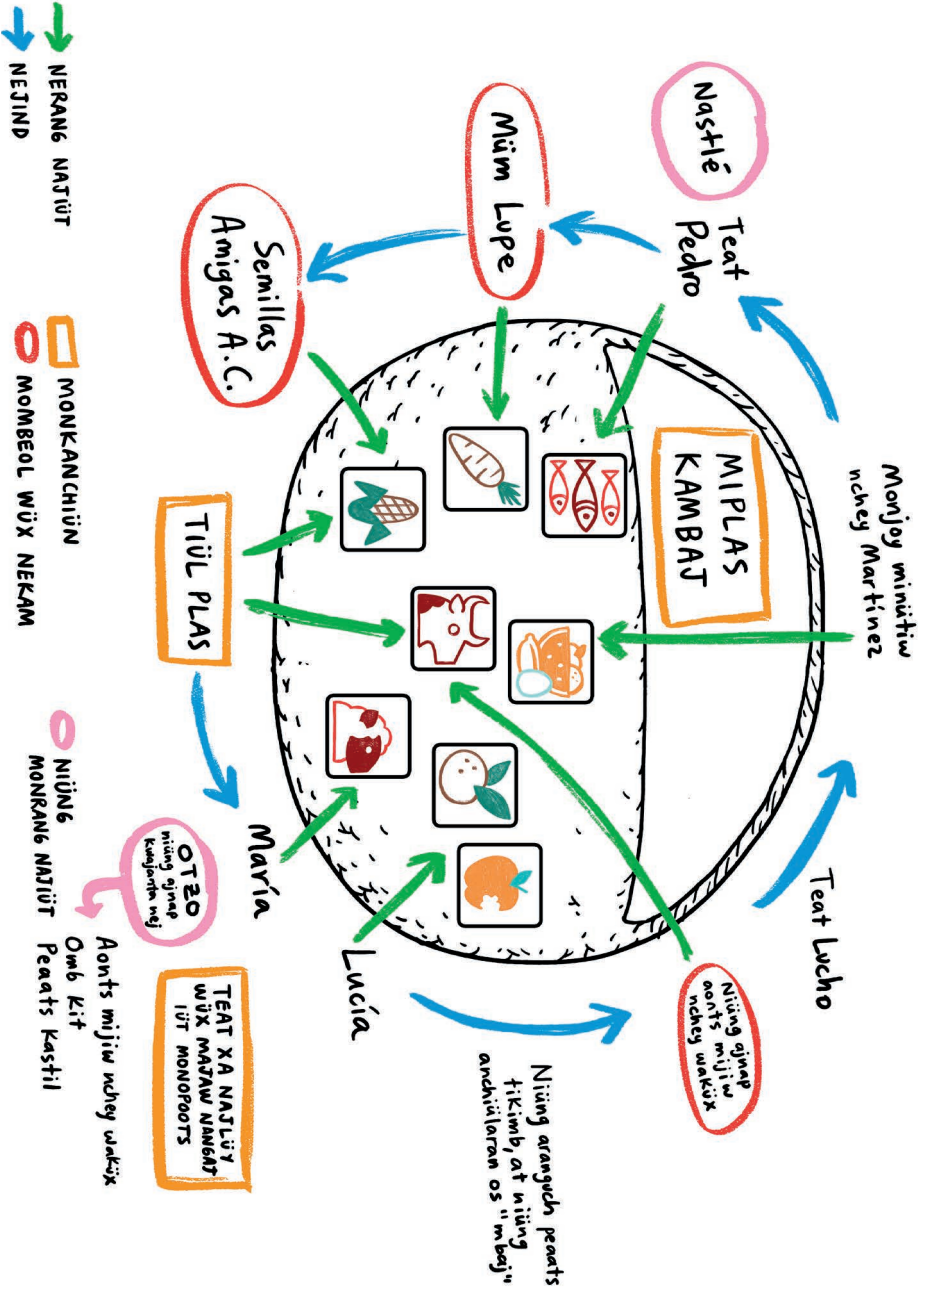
NERANG NAJIÜT
NEJIND

MONKANCHIÜN
MOMBEOL WÜX NEKAM

NIÜNG MONRANG NAJIÜT

Nastlé

Müm Lupe

Semillas Amigas A.C.

Teat Pedro

MIPLAS KAMBAJ

Monjoy miniütiw nchey Martínez

TIÜL PLAS

María

Lucía

Teat Lucho

OTZO niüng ajnap kuajantin nej

Aonts mijiw nchey wakiüx
Omb kit
Peaats Kastil

TEAT XA NAJIÜY WÜX MAJAW NANGAT IÜT MONOPOOTS

Niüng ajnap aonts mijiw nchey wakiüx

Niüng arangüch peaats tikimb, at niüng anchiülaran os "mbaj"